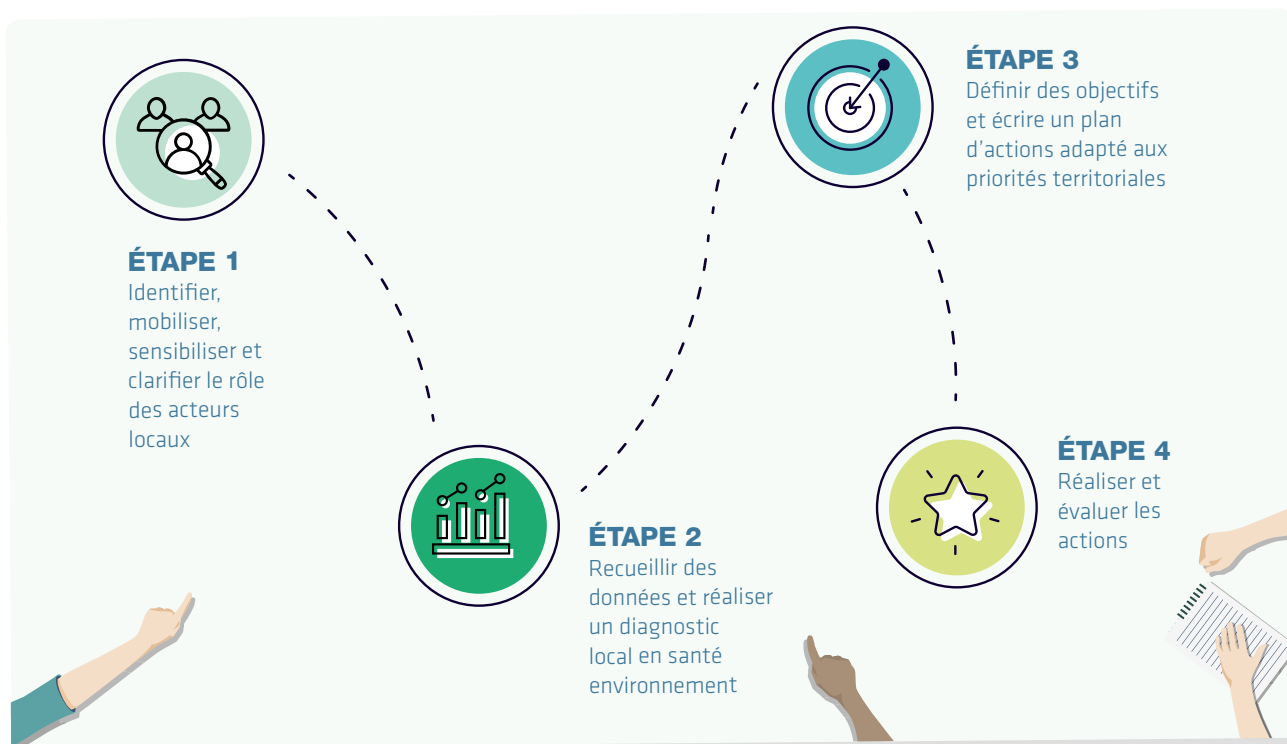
ÉTAPE 1
Identifier, mobiliser, sensibiliser et clarifier le rôle des acteurs locaux

ÉTAPE 2
Recueillir des données et réaliser un diagnostic local en santé environnement

ÉTAPE 3
Définir des objectifs et écrire un plan d'actions adapté aux priorités territoriales

ÉTAPE 4
Réaliser et évaluer les actions